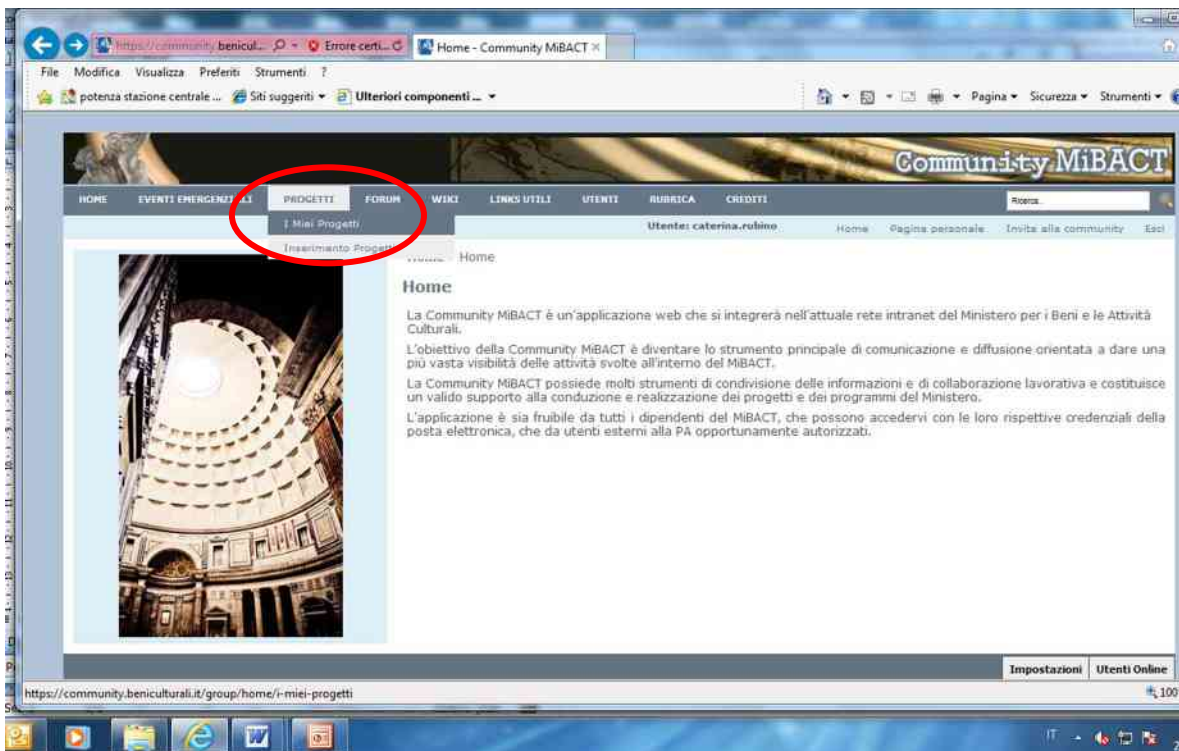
https://community.benicul... Errore certi... Home - Community MiBACT ×

File Modifica Visualizza Preferiti Strumenti ?

potenza stazione centrale ... Siti suggeriti ▾ Ulteriori componenti ... ▾

Pagina ▾ Sicurezza ▾ Strumenti ▾

Community MiBACT

HOME EVENTI EMERGENZIALI PROGETTI FORUM WIKI LINKS UTILI UTENTI RUBRICA CREDITI

Ricerca

I Miei Progetti

Inserimento Progetti

Utente: caterina.rubino

Home Pagina personale Invita alla community Esci

Home Home

Home

La Community MiBACT è un'applicazione web che si integrerà nell'attuale rete intranet del Ministero per i Beni e le Attività Culturali.

L'obiettivo della Community MiBACT è diventare lo strumento principale di comunicazione e diffusione orientata a dare una più vasta visibilità delle attività svolte all'interno del MiBACT.

La Community MiBACT possiede molti strumenti di condivisione delle informazioni e di collaborazione lavorativa e costituisce un valido supporto alla conduzione e realizzazione dei progetti e dei programmi del Ministero.

L'applicazione è sia fruibile da tutti i dipendenti del MiBACT, che possono accedervi con le loro rispettive credenziali della posta elettronica, che da utenti esterni alla PA opportunamente autorizzati.

Impostazioni Utenti Online

https://community.beniculturali.it/group/home/i-miei-progetti

100

IT